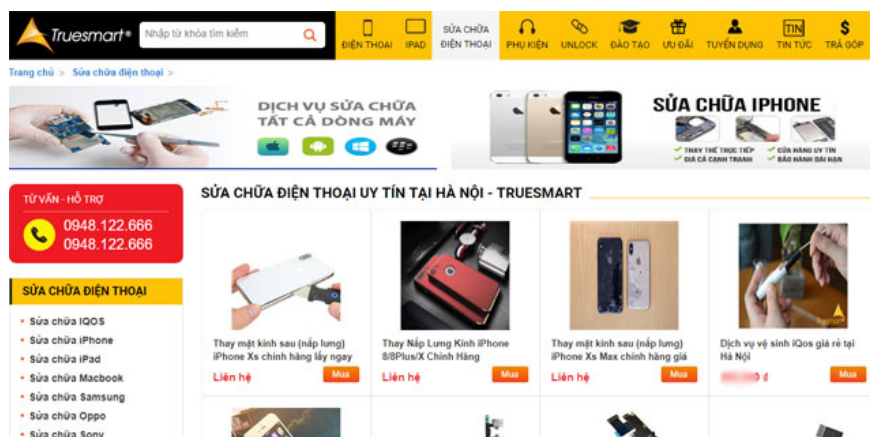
Truesmart®

Nhập từ khóa tìm kiếm

ĐIỆN THOẠI | IPAD | SỬA CHỮA ĐIỆN THOẠI | PHỤ KIỆN | UNLOCK | ĐÀO TẠO | ƯU ĐÃI | TUYỂN DỤNG | TIN TỨC | TRẢ GÓP

TIN

$

Trang chủ > Sửa chữa điện thoại >

DỊCH VỤ SỬA CHỮA TẤT CẢ DÒNG MÁY

SỬA CHỮA IPHONE

THAY THẾ TRỰC TIẾP
GIÁ CẢ CẠNH TRANH
CỬA HÀNG UY TÍN
BẢO HÀNH DÀI HẠN

TƯ VẤN - HỖ TRỢ
0948.122.666
0948.122.666

SỬA CHỮA ĐIỆN THOẠI
Sửa chữa IQOS
Sửa chữa iPhone
Sửa chữa iPad
Sửa chữa Macbook
Sửa chữa Samsung
Sửa chữa Oppo
Sửa chữa Sony

SỬA CHỮA ĐIỆN THOẠI UY TÍN TẠI HÀ NỘI - TRUESMART

Thay mặt kính sau (nắp lưng) iPhone Xs chính hãng lấy ngay
Liên hệ
Mua

Thay Nắp Lưng Kính iPhone 8/8Plus/X Chính Hãng
Liên hệ
Mua

Thay mặt kính sau (nắp lưng) iPhone Xs Max chính hãng giá
Liên hệ
Mua

Dịch vụ vệ sinh iQos giá rẻ tại Hà Nội
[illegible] đ
Mua